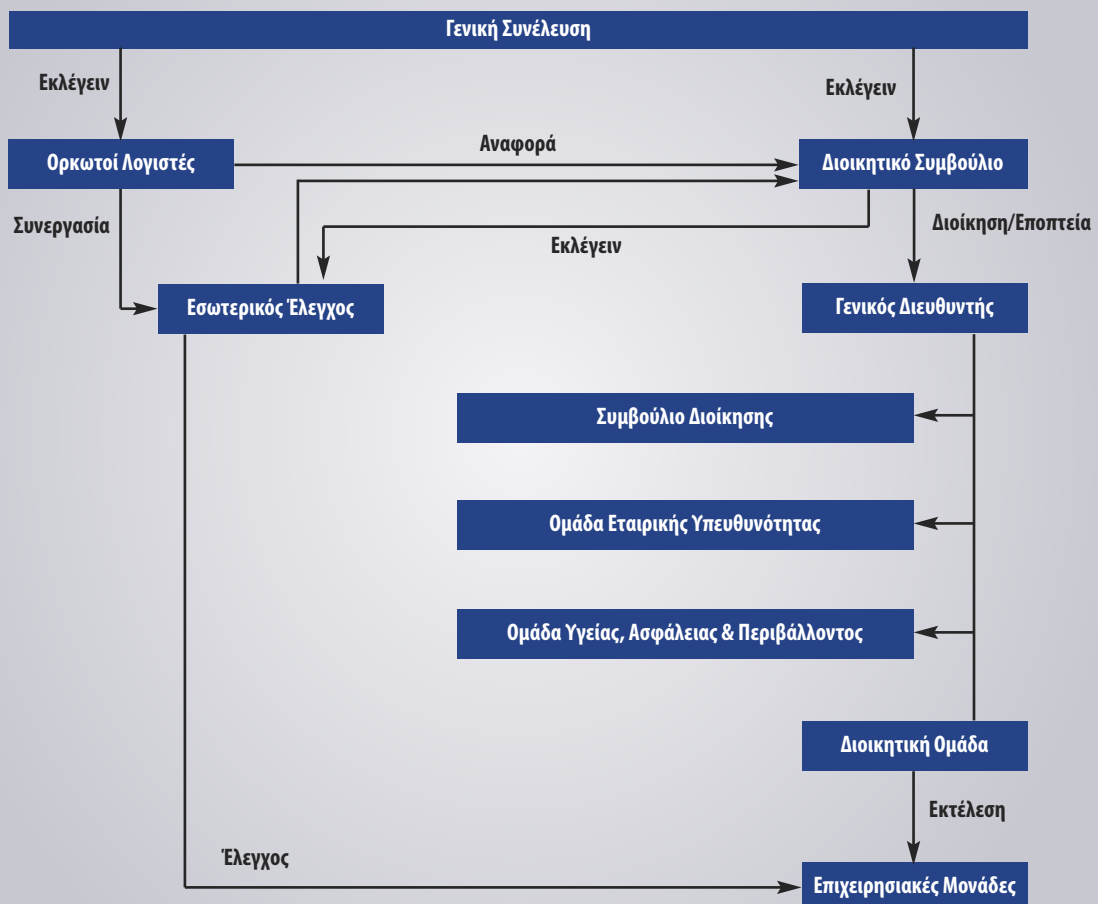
Γενική Συνέλευση

Εκλέγειν

Εκλέγειν

Ορκωτοί Λογιστές

Αναφορά

Διοικητικό Συμβούλιο

Συνεργασία

Εκλέγειν

Διοίκηση/Εποπτεία

Εσωτερικός Έλεγχος

Γενικός Διευθυντής

Συμβούλιο Διοίκησης

Ομάδα Εταιρικής Υπευθυνότητας

Ομάδα Υγείας, Ασφάλειας & Περιβάλλοντος

Διοικητική Ομάδα

Εκτέλεση

Έλεγχος

Επιχειρησιακές Μονάδες